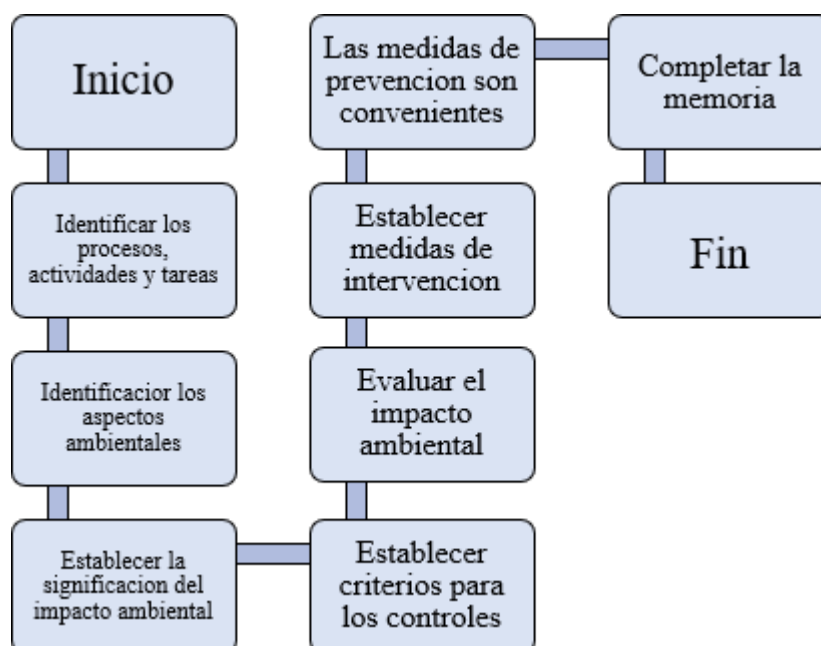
Inicio

Identificar los procesos, actividades y tareas

Identificacior los aspectos ambientales

Establecer la significacion del impacto ambiental

Establecer criterios para los controles

Evaluar el impacto ambiental

Establecer medidas de intervencion

Las medidas de prevencion son convenientes

Completar la memoria

Fin